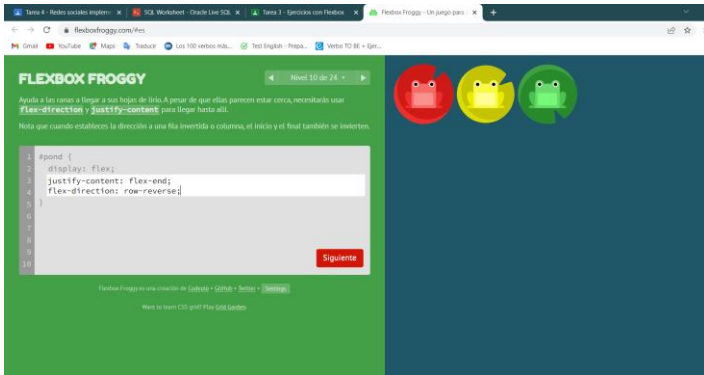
Tarea 4 - Redes sociales implem ×
SQL Worksheet - Oracle Live SQL ×
Tarea 3 - Ejercicios con Flexbox ×
Flexbox Froggy - Un juego para ×
+

flexboxfroggy.com/#es

Gmail YouTube Maps Traducir Los 100 verbos más... Test English - Prepa... Verbo TO BE + Ejer...

FLEXBOX FROGGY

◄ Nivel 10 de 24 ▾ ►

Ayuda a las ranas a llegar a sus hojas de lirio. A pesar de que ellas parecen estar cerca, necesitarás usar flex-direction y justify-content para llegar hasta allí.

Nota que cuando estableces la dirección a una fila invertida o columna, el inicio y el final también se invierten.

1 #pond {
2 display: flex;
3 justify-content: flex-end;
4 flex-direction: row-reverse;
5 }
6
7
8
9
10

Siguiente

Flexbox Froggy es una creación de Codepip • GitHub • Twitter • Settings

Want to learn CSS grid? Play Grid Garden.